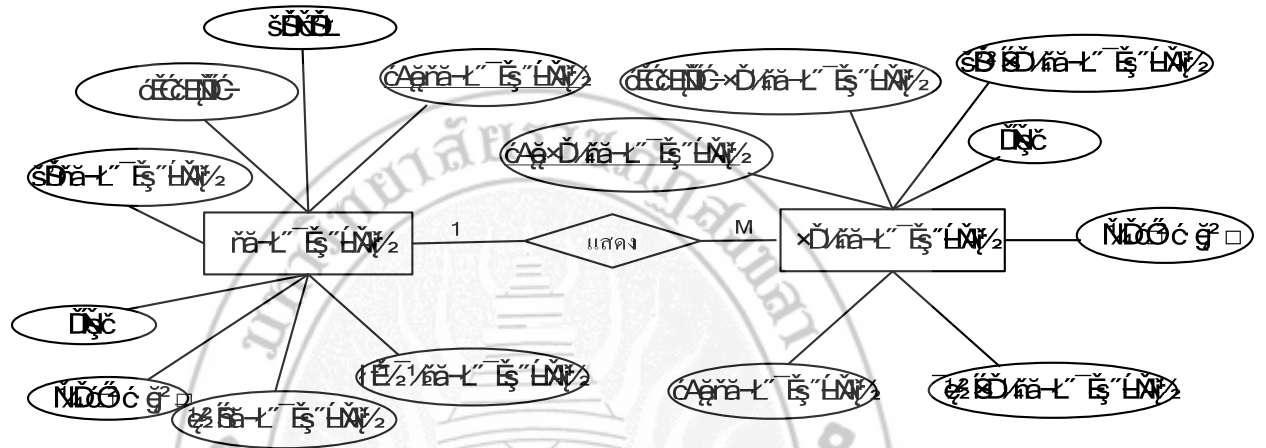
šĔŇŠĔĿ

óĔČĚŇŇĆ

ĆÄąňă-Ŀ˝¯Ěş˝ĹŇĭ½

šĔňă-Ŀ˝¯Ěş˝ĹŇĭ½

ňă-Ŀ˝¯Ěş˝ĹŇĭ₂

1

แสดง

M

×Ď⁄ńă-Ŀ˝¯Ěş˝ĹŇĭ₂

óĔČĚŇŇĆ-×Ď⁄ńă-Ŀ˝¯Ěş˝ĹŇĭ½

šĔŇŠĎ⁄ńă-Ŀ˝¯Ěş˝ĹŇĭ½

ĆÄę×Ď⁄ńă-Ŀ˝¯Ěş˝ĹŇĭ½

ĎŇč

ŇĽĎĆŐć ğ²

ĎŇč

ŇĽĎĆŐć ğ²

ęŽĔňă-Ŀ˝¯Ěş˝ĹŇĭ½

ĚĔ½¹⁄₂ňă-Ŀ˝¯Ěş˝ĹŇĭ½

ĆÄąňă-Ŀ˝¯Ěş˝ĹŇĭ½

ęŽŠĎ⁄ńă-Ŀ˝¯Ěş˝ĹŇĭ½